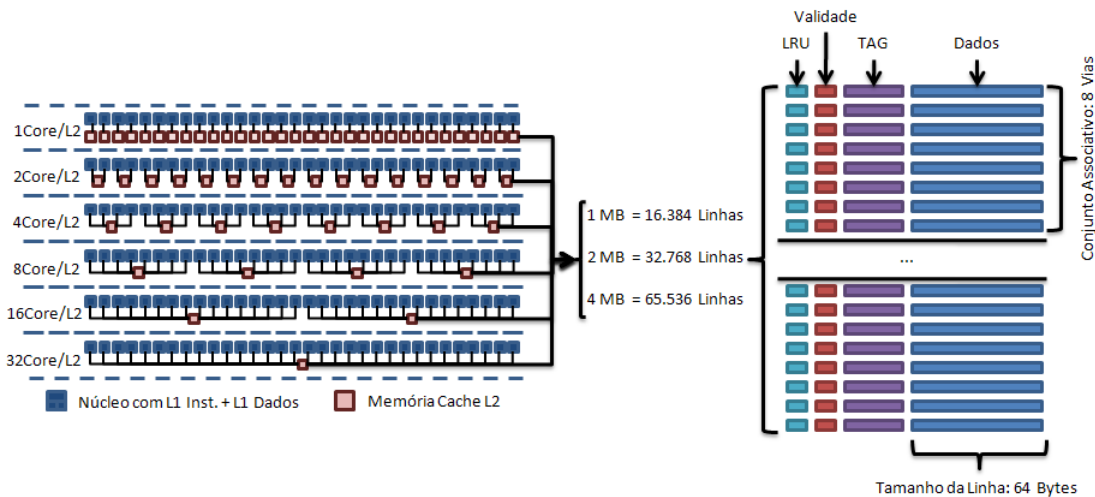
1Core/L2
2Core/L2
4Core/L2
8Core/L2
16Core/L2
32Core/L2

Núcleo com L1 Inst. + L1 Dados
Memória Cache L2

1 MB = 16.384 Linhas
2 MB = 32.768 Linhas
4 MB = 65.536 Linhas

Validade
LRU
TAG
Dados

Conjunto Associativo: 8 Vias

...

Tamanho da Linha: 64 Bytes